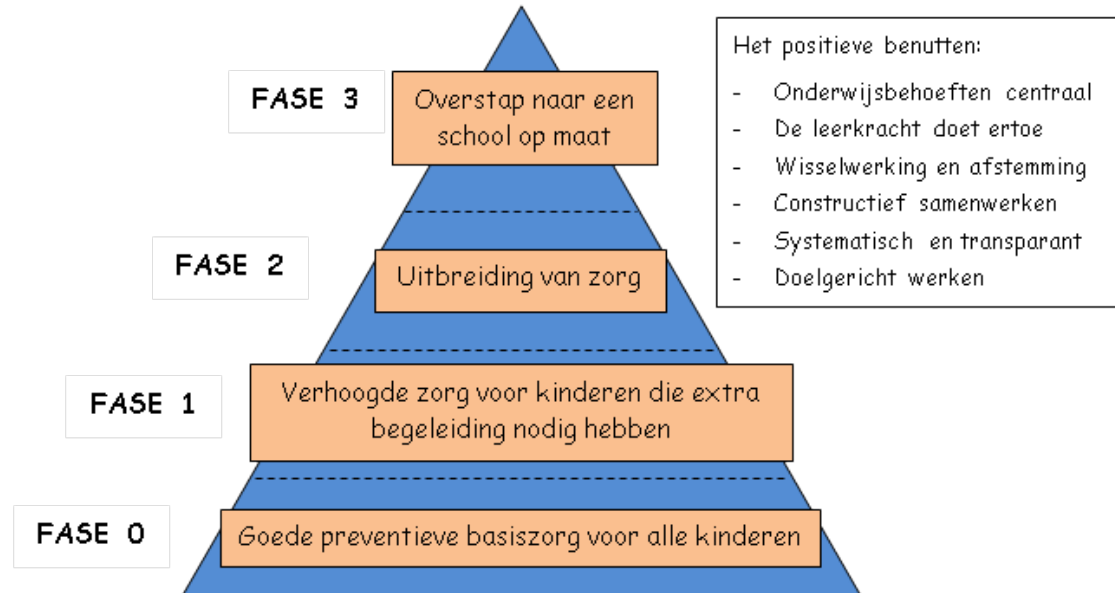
FASE 3

Overstap naar een school op maat

FASE 2

Uitbreiding van zorg

FASE 1

Verhoogde zorg voor kinderen die extra begeleiding nodig hebben

FASE 0

Goede preventieve basiszorg voor alle kinderen

Het positieve benutten:
- Onderwijsbehoeften centraal
- De leerkracht doet ertoe
- Wisselwerking en afstemming
- Constructief samenwerken
- Systematisch en transparant
- Doelgericht werken